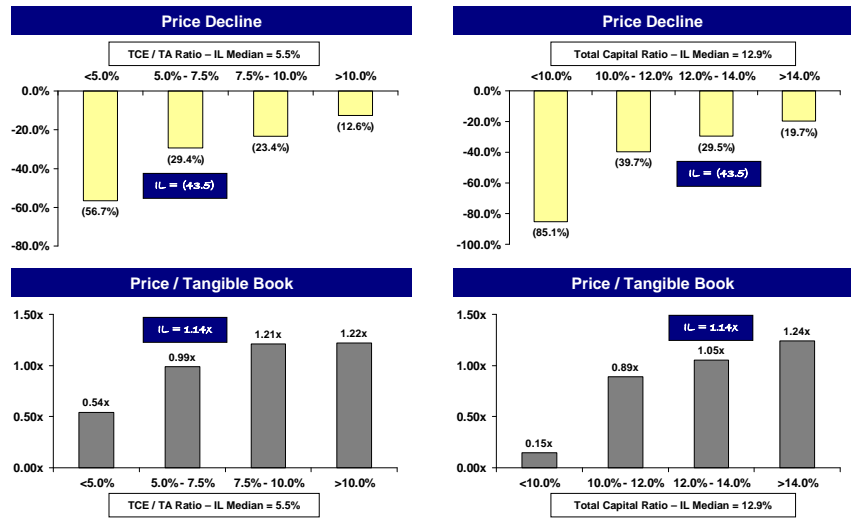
Price Decline

TCE / TA Ratio – IL Median = 5.5%

<5.0% 5.0% - 7.5% 7.5% - 10.0% >10.0%

0.0%
-20.0%
-40.0%
-60.0%
-80.0%

(56.7%) (29.4%) (23.4%) (12.6%)

IL = (43.5)

Price Decline

Total Capital Ratio – IL Median = 12.9%

<10.0% 10.0% - 12.0% 12.0% - 14.0% >14.0%

0.0%
-20.0%
-40.0%
-60.0%
-80.0%
-100.0%

(85.1%) (39.7%) (29.5%) (19.7%)

IL = (43.5)

Price / Tangible Book

1.50x
1.00x
0.50x
0.00x

IL = 1.14x

0.54x 0.99x 1.21x 1.22x

<5.0% 5.0% - 7.5% 7.5% - 10.0% >10.0%

TCE / TA Ratio – IL Median = 5.5%

Price / Tangible Book

1.50x
1.00x
0.50x
0.00x

IL = 1.14x

0.15x 0.89x 1.05x 1.24x

<10.0% 10.0% - 12.0% 12.0% - 14.0% >14.0%

Total Capital Ratio – IL Median = 12.9%